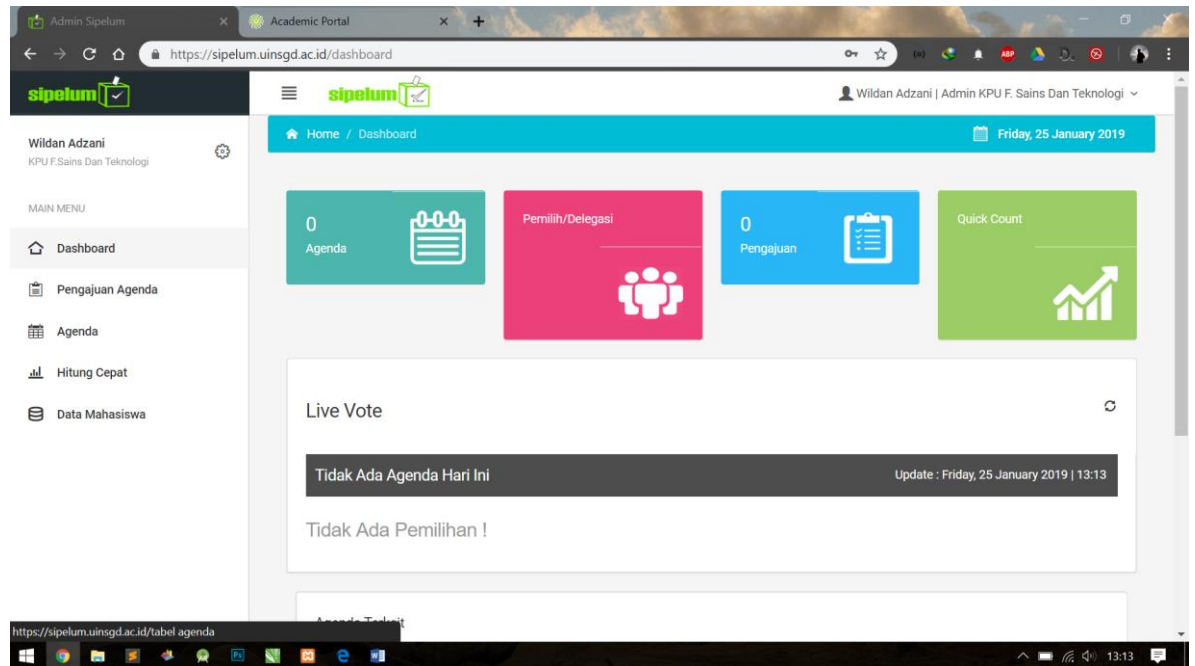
Admin Sipelum
Academic Portal
https://sipelum.uinsgd.ac.id/dashboard

sipelum
sipelum
Wildan Adzani | Admin KPU F. Sains Dan Teknologi

Wildan Adzani
KPU F.Sains Dan Teknologi

MAIN MENU
Dashboard
Pengajuan Agenda
Agenda
Hitung Cepat
Data Mahasiswa

Home / Dashboard
Friday, 25 January 2019

0
Agenda

Pemilih/Delegasi

0
Pengajuan

Quick Count

Live Vote

Tidak Ada Agenda Hari Ini
Update : Friday, 25 January 2019 | 13:13

Tidak Ada Pemilihan !

Agenda Terk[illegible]

https://sipelum.uinsgd.ac.id/tabel agenda

13:13